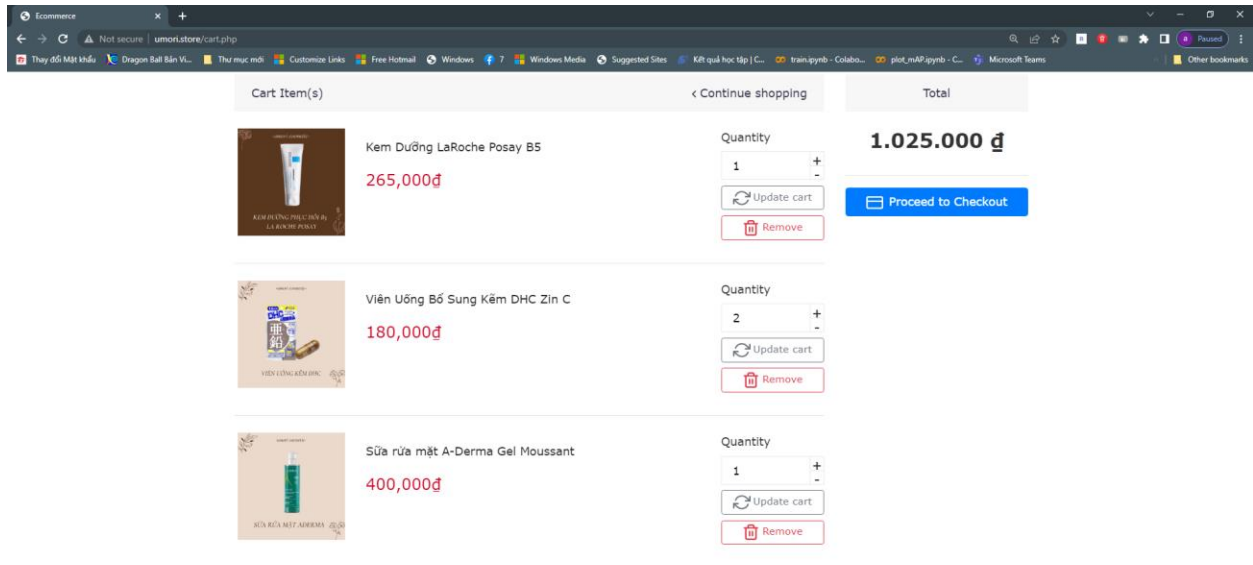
Ecommerce

Not secure | umori.store/cart.php

Thay đổi Mật khẩu  Dragon Ball Bản Vi...  Thư mục mới  Customize Links  Free Hotmail  Windows  7  Windows Media  Suggested Sites  Kết quả học tập | C...  train.ipynb - Colabo...  plot_mAP.ipynb - C...  Microsoft Teams  Other bookmarks

Paused

Cart Item(s)

‹ Continue shopping

Total

1.025.000 ₫

Proceed to Checkout

KEM DƯỠNG PHỤC HỒI B5 LA ROCHE POSAY

Kem Dưỡng LaRoche Posay B5

265,000₫

Quantity

1

+

-

Update cart

Remove

VIÊN UỐNG KẼM DHC

Viên Uống Bổ Sung Kẽm DHC Zin C

180,000₫

Quantity

2

+

-

Update cart

Remove

SỮA RỬA MẶT ADERMA

Sữa rửa mặt A-Derma Gel Moussant

400,000₫

Quantity

1

+

-

Update cart

Remove